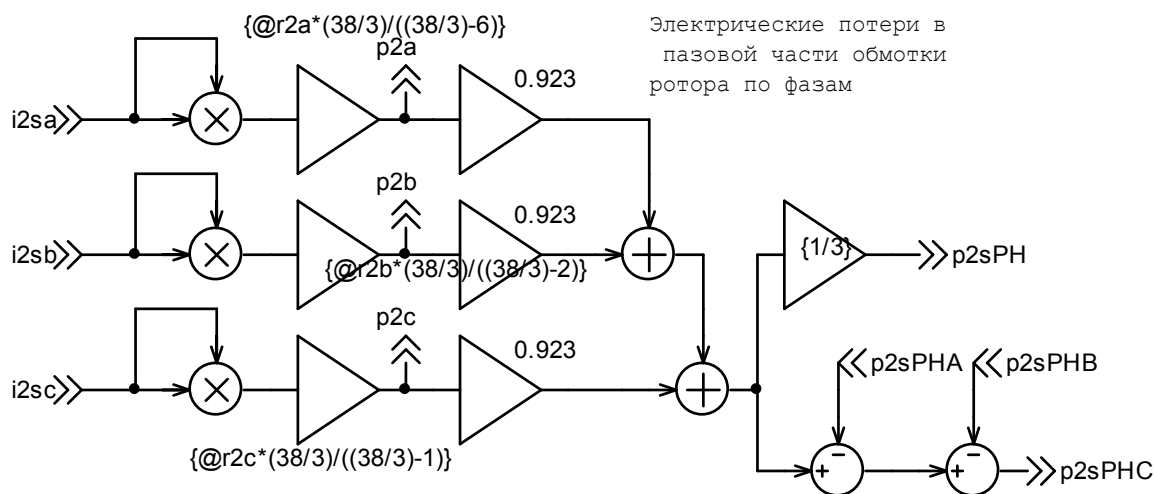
{@r2a*(38/3)/((38/3)-6)}

Электрические потери в пазовой части обмотки ротора по фазам

p2a

0.923

i2sa

p2b

0.923

i2sb

{@r2b*(38/3)/((38/3)-2)}

{1/3}

p2sPH

p2c

0.923

i2sc

p2sPHA

p2sPHB

{@r2c*(38/3)/((38/3)-1)}

+ −

+ −

p2sPHC